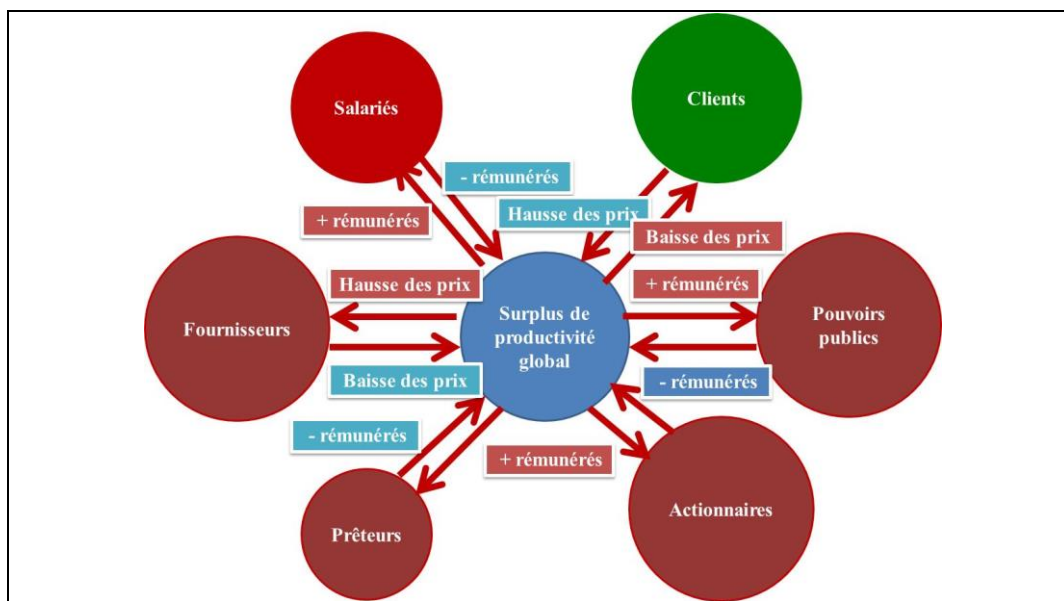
Salariés

Clients

- rémunérés

+ rémunérés

Hausse des prix

Baisse des prix

Hausse des prix

+ rémunérés

Fournisseurs

Surplus de productivité global

Pouvoirs publics

Baisse des prix

- rémunérés

- rémunérés

+ rémunérés

Prêteurs

Actionnaires